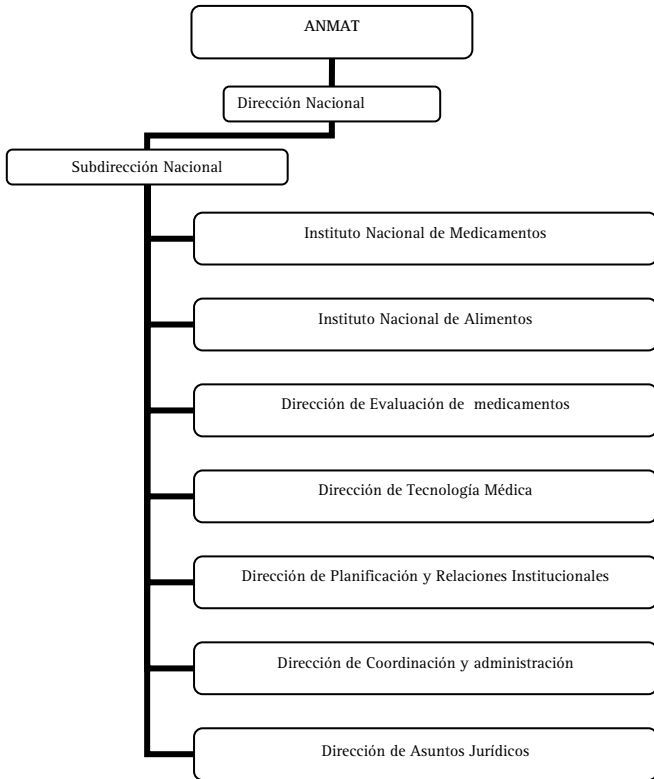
ANMAT

Dirección Nacional

Subdirección Nacional

Instituto Nacional de Medicamentos

Instituto Nacional de Alimentos

Dirección de Evaluación de medicamentos

Dirección de Tecnología Médica

Dirección de Planificación y Relaciones Institucionales

Dirección de Coordinación y administración

Dirección de Asuntos Jurídicos